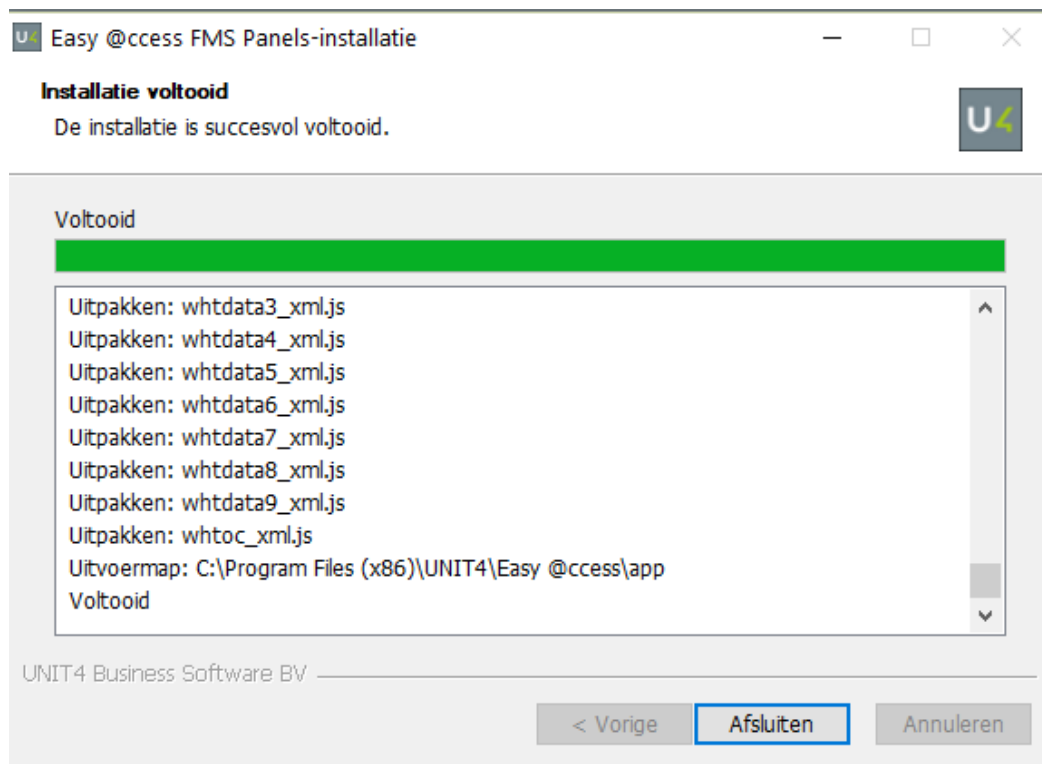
U4 Easy @ccess FMS Panels-installatie

Installatie voltooid
De installatie is succesvol voltooid.

U4

Voltooid

Uitpakken: whtdata3_xml.js
Uitpakken: whtdata4_xml.js
Uitpakken: whtdata5_xml.js
Uitpakken: whtdata6_xml.js
Uitpakken: whtdata7_xml.js
Uitpakken: whtdata8_xml.js
Uitpakken: whtdata9_xml.js
Uitpakken: whtoc_xml.js
Uitvoermap: C:\Program Files (x86)\UNIT4\Easy @ccess\app
Voltooid

UNIT4 Business Software BV

< Vorige
Afsluiten
Annuleren